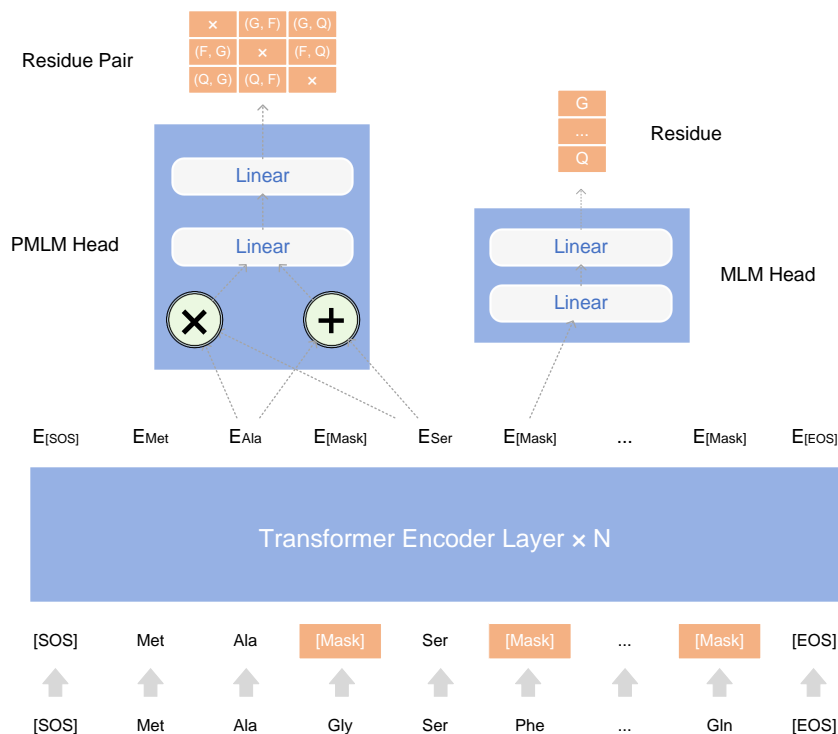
Residue Pair

| × | (G, F) | (G, Q) |
|---|---|---|
| (F, G) | × | (F, Q) |
| (Q, G) | (Q, F) | × |

G
...
Q

Residue

Linear
Linear

PMLM Head

Linear
Linear

MLM Head

E[SOS] EMet EAla E[Mask] ESer E[Mask] ... E[Mask] E[EOS]

Transformer Encoder Layer × N

[SOS] Met Ala [Mask] Ser [Mask] ... [Mask] [EOS]

[SOS] Met Ala Gly Ser Phe ... Gln [EOS]